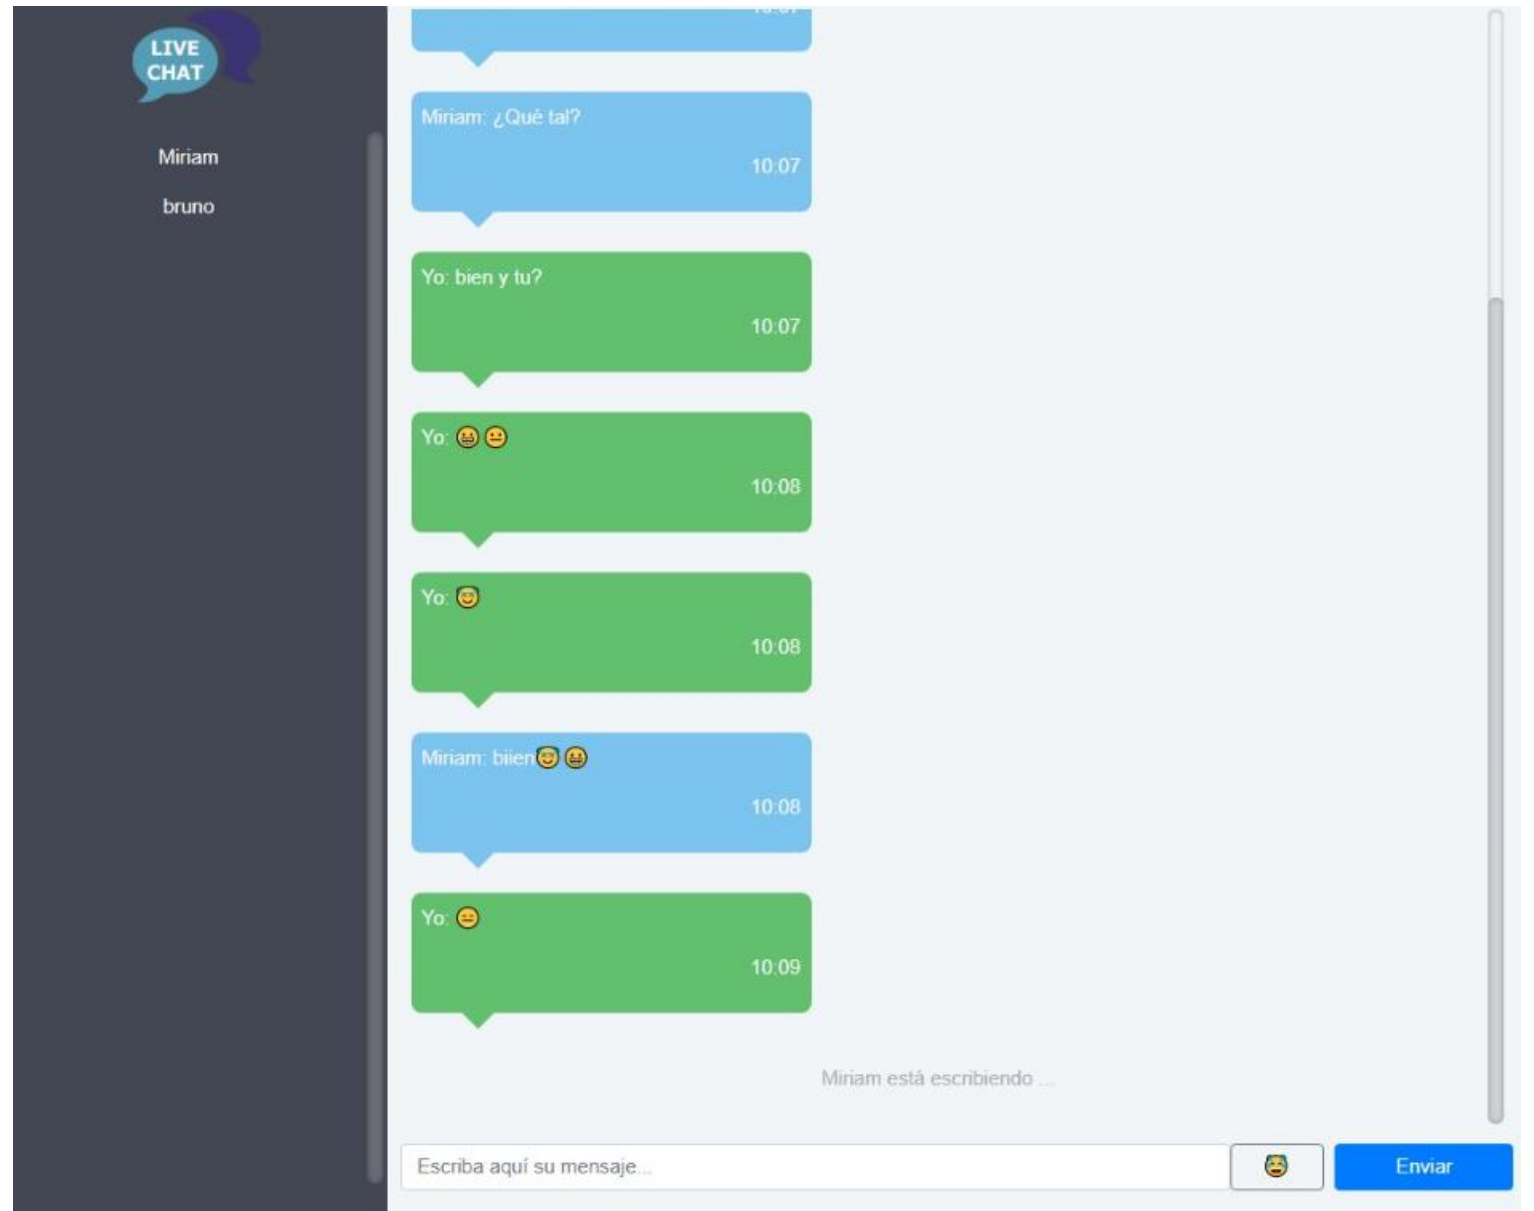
LIVE CHAT

Miriam

bruno

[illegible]

Miriam: ¿Qué tal?
10:07

Yo: bien y tu?
10:07

Yo: 😆😑
10:08

Yo: 😊
10:08

Miriam: biien😊😆
10:08

Yo: 😑
10:09

Miriam está escribiendo ...

Escriba aquí su mensaje...

😆

Enviar